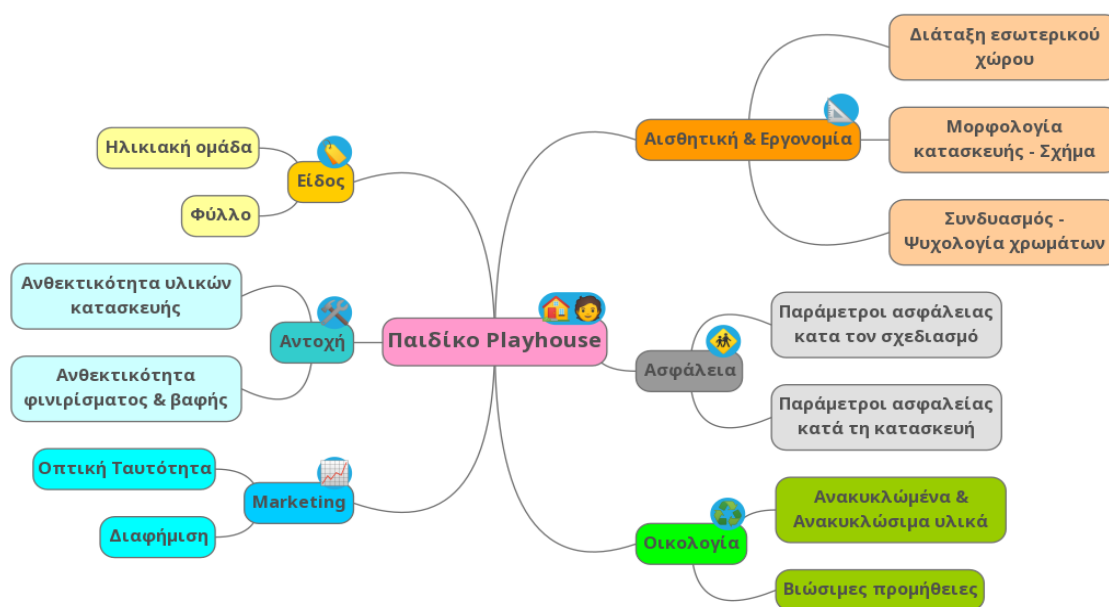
Παιδίκο Playhouse

Είδος

Ηλικιακή ομάδα

Φύλλο

Αντοχή

Ανθεκτικότητα υλικών κατασκευής

Ανθεκτικότητα φινιρίσματος & βαφής

Marketing

Οπτική Ταυτότητα

Διαφήμιση

Αισθητική & Εργονομία

Διάταξη εσωτερικού χώρου

Μορφολογία κατασκευής - Σχήμα

Συνδυασμός - Ψυχολογία χρωμάτων

Ασφάλεια

Παράμετροι ασφάλειας κατα τον σχεδιασμό

Παράμετροι ασφαλείας κατά τη κατασκευή

Οικολογία

Ανακυκλώμένα & Ανακυκλώσιμα υλικά

Βιώσιμες προμήθειες